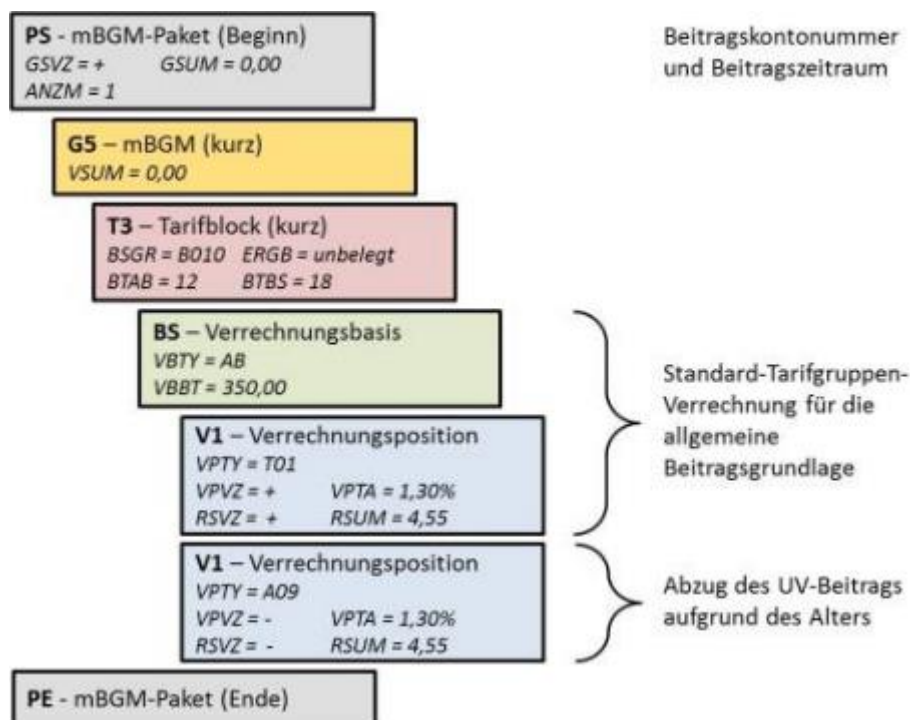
**PS** - mBGM-Paket (Beginn)
*GSVZ = +* *GSUM = 0,00*
*ANZM = 1*

Beitragskontonummer und Beitragszeitraum

**G5** – mBGM (kurz)
*VSUM = 0,00*

**T3** – Tarifblock (kurz)
*BSGR = B010* *ERGB = unbelegt*
*BTAB = 12* *BTBS = 18*

**BS** – Verrechnungsbasis
*VBTY = AB*
*VBBT = 350,00*

**V1** – Verrechnungsposition
*VPTY = T01*
*VPVZ = +* *VPTA = 1,30%*
*RSVZ = +* *RSUM = 4,55*

Standard-Tarifgruppen-Verrechnung für die allgemeine Beitragsgrundlage

**V1** – Verrechnungsposition
*VPTY = A09*
*VPVZ = -* *VPTA = 1,30%*
*RSVZ = -* *RSUM = 4,55*

Abzug des UV-Beitrags aufgrund des Alters

**PE** - mBGM-Paket (Ende)